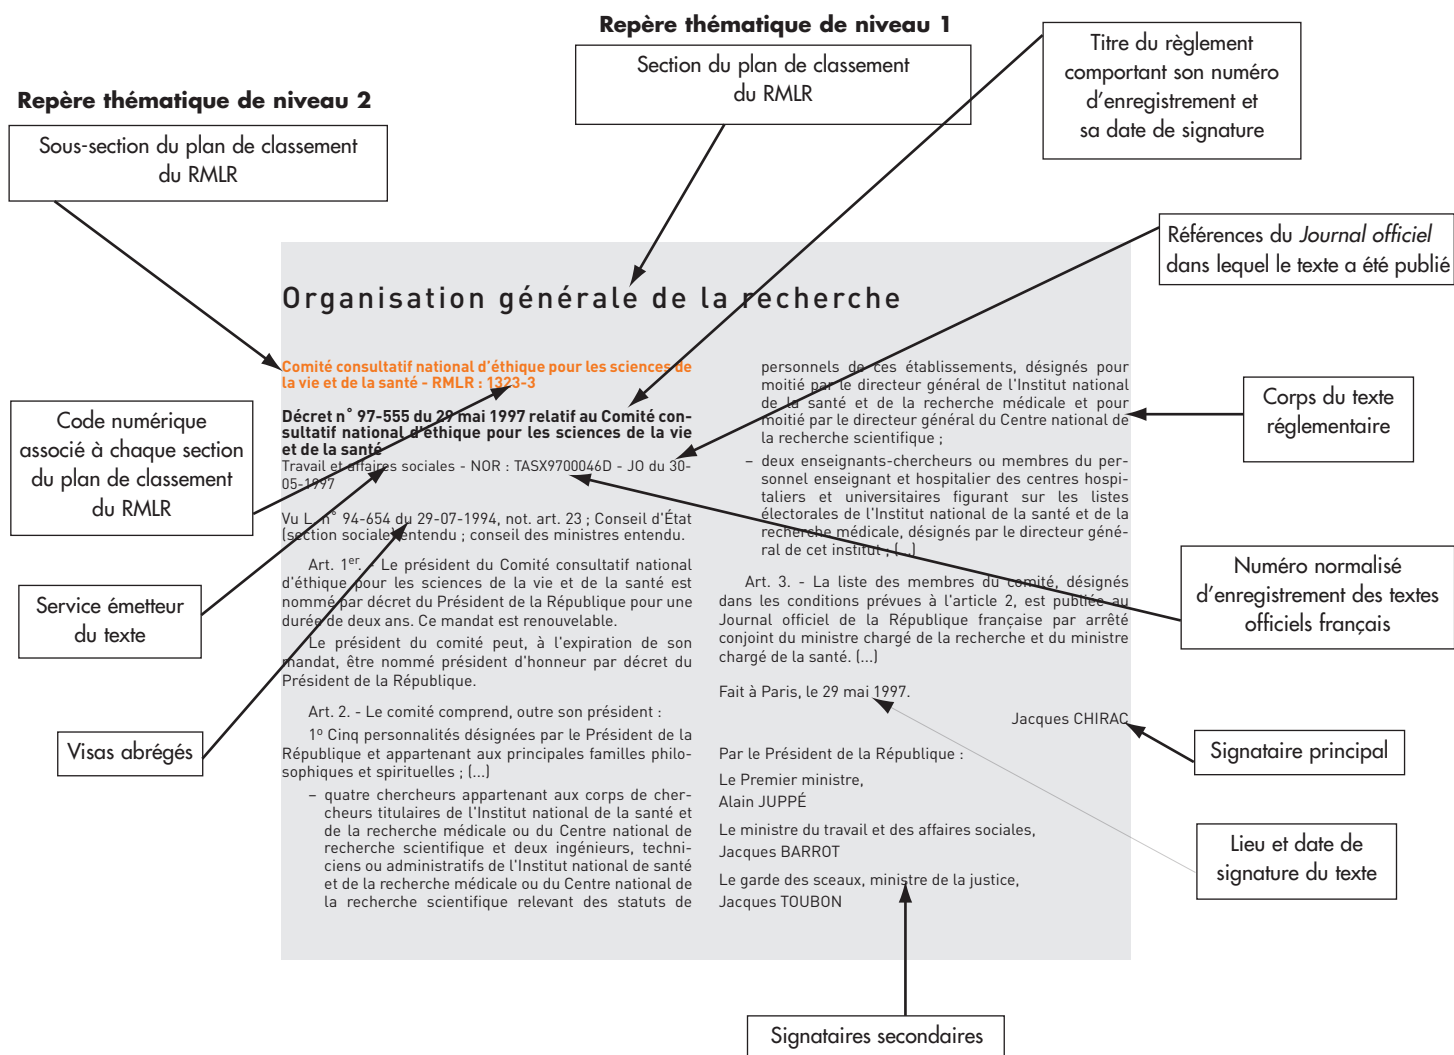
Repère thématique de niveau 1

Section du plan de classement du RMLR

Titre du règlement comportant son numéro d'enregistrement et sa date de signature

Repère thématique de niveau 2

Sous-section du plan de classement du RMLR

Références du *Journal officiel* dans lequel le texte a été publié

Organisation générale de la recherche

Comité consultatif national d'éthique pour les sciences de la vie et de la santé - RMLR : 1323-3

Décret n° 97-555 du 29 mai 1997 relatif au Comité consultatif national d'éthique pour les sciences de la vie et de la santé

Travail et affaires sociales - NOR : TASX9700046D - JO du 30-05-1997

Vu L. n° 94-654 du 29-07-1994, not. art. 23 ; Conseil d'État (section sociale) entendu ; conseil des ministres entendu.

Art. 1er. - Le président du Comité consultatif national d'éthique pour les sciences de la vie et de la santé est nommé par décret du Président de la République pour une durée de deux ans. Ce mandat est renouvelable.

Le président du comité peut, à l'expiration de son mandat, être nommé président d'honneur par décret du Président de la République.

Art. 2. - Le comité comprend, outre son président :

1° Cinq personnalités désignées par le Président de la République et appartenant aux principales familles philosophiques et spirituelles ; (...)

– quatre chercheurs appartenant aux corps de chercheurs titulaires de l'Institut national de la santé et de la recherche médicale ou du Centre national de recherche scientifique et deux ingénieurs, techniciens ou administratifs de l'Institut national de santé et de la recherche médicale ou du Centre national de la recherche scientifique relevant des statuts de personnels de ces établissements, désignés pour moitié par le directeur général de l'Institut national de la santé et de la recherche médicale et pour moitié par le directeur général du Centre national de la recherche scientifique ;

– deux enseignants-chercheurs ou membres du personnel enseignant et hospitalier des centres hospitaliers et universitaires figurant sur les listes électorales de l'Institut national de la santé et de la recherche médicale, désignés par le directeur général de cet institut ; (...)

Art. 3. - La liste des membres du comité, désignés dans les conditions prévues à l'article 2, est publiée au Journal officiel de la République française par arrêté conjoint du ministre chargé de la recherche et du ministre chargé de la santé. (...)

Fait à Paris, le 29 mai 1997.

Jacques CHIRAC

Par le Président de la République :

Le Premier ministre,
Alain JUPPÉ

Le ministre du travail et des affaires sociales,
Jacques BARROT

Le garde des sceaux, ministre de la justice,
Jacques TOUBON

Code numérique associé à chaque section du plan de classement du RMLR

Corps du texte réglementaire

Numéro normalisé d'enregistrement des textes officiels français

Service émetteur du texte

Visas abrégés

Signataire principal

Lieu et date de signature du texte

Signataires secondaires